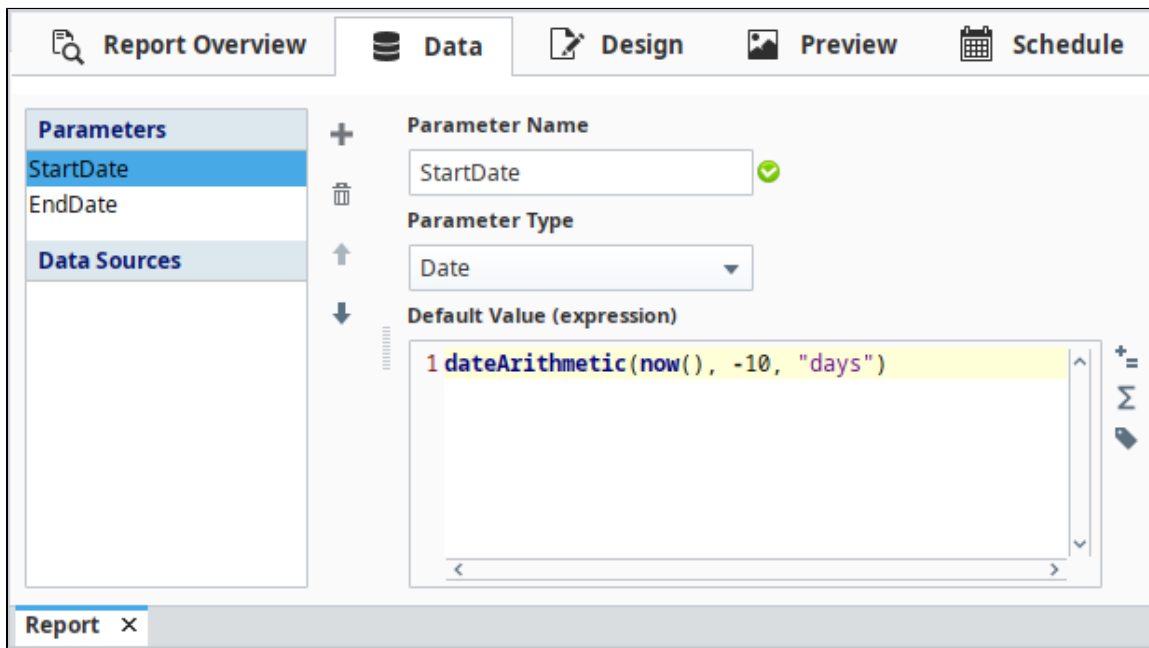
Report Overview Data Design Preview Schedule

Parameters
StartDate
EndDate

Data Sources

Parameter Name
StartDate

Parameter Type
Date

Default Value (expression)
1 dateArithmetic(now(), -10, "days")

Report ×